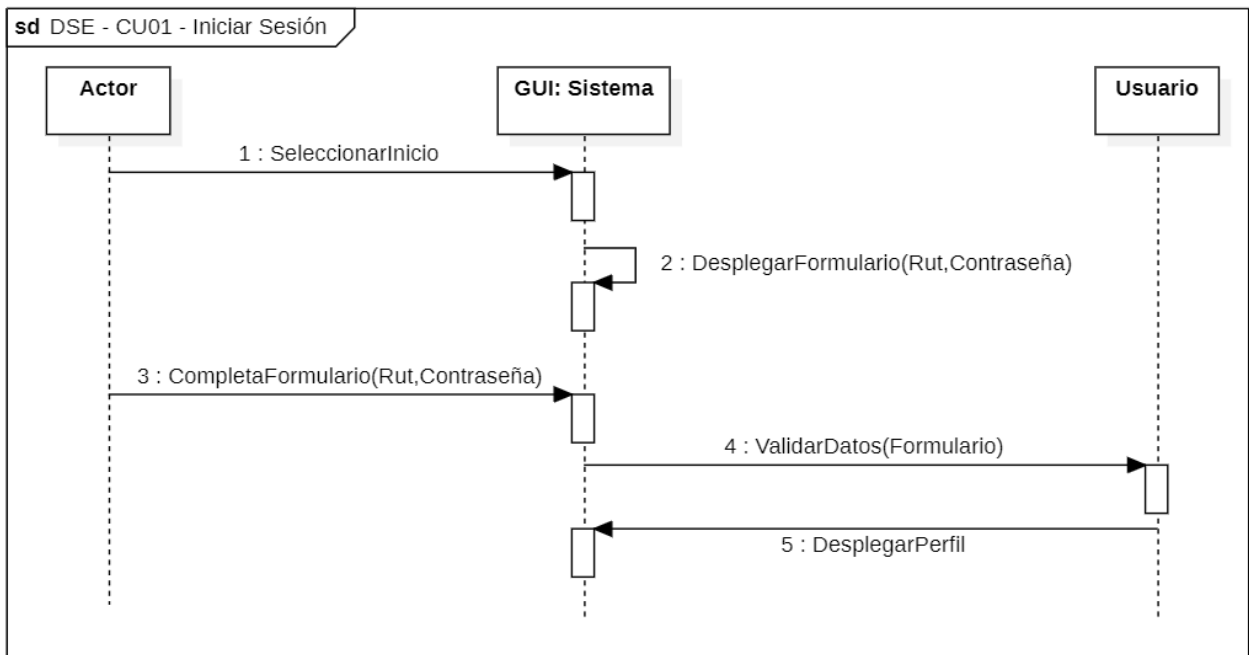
sd DSE - CU01 - Iniciar Sesión

Actor

GUI: Sistema

Usuario

1 : SeleccionarInicio

2 : DesplegarFormulario(Rut,Contraseña)

3 : CompletaFormulario(Rut,Contraseña)

4 : ValidarDatos(Formulario)

5 : DesplegarPerfil